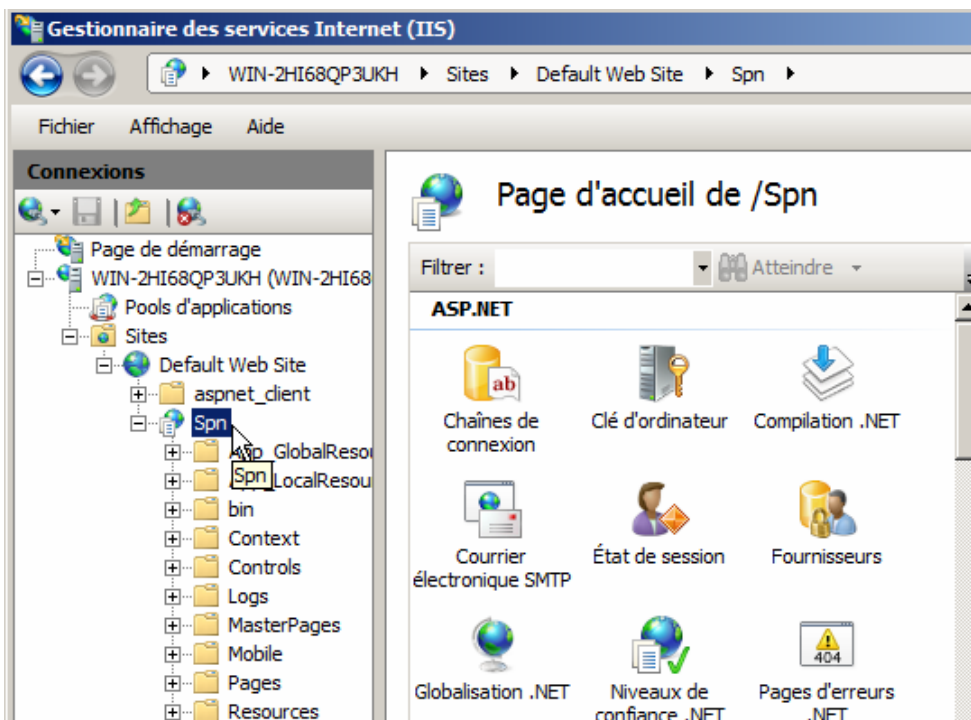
Gestionnaire des services Internet (IIS)

WIN-2HI68QP3UKH ▸ Sites ▸ Default Web Site ▸ Spn ▸

Fichier Affichage Aide

Connexions

Page de démarrage
WIN-2HI68QP3UKH (WIN-2HI68
Pools d'applications
Sites
Default Web Site
aspnet_client
Spn
App_GlobalResou
Spn
LocalResou
bin
Context
Controls
Logs
MasterPages
Mobile
Pages
Resources

Page d'accueil de /Spn

Filtrer :
Atteindre

ASP.NET

Chaînes de connexion
Clé d'ordinateur
Compilation .NET
Courrier électronique SMTP
État de session
Fournisseurs
Globalisation .NET
Niveaux de confiance .NET
Pages d'erreurs .NET